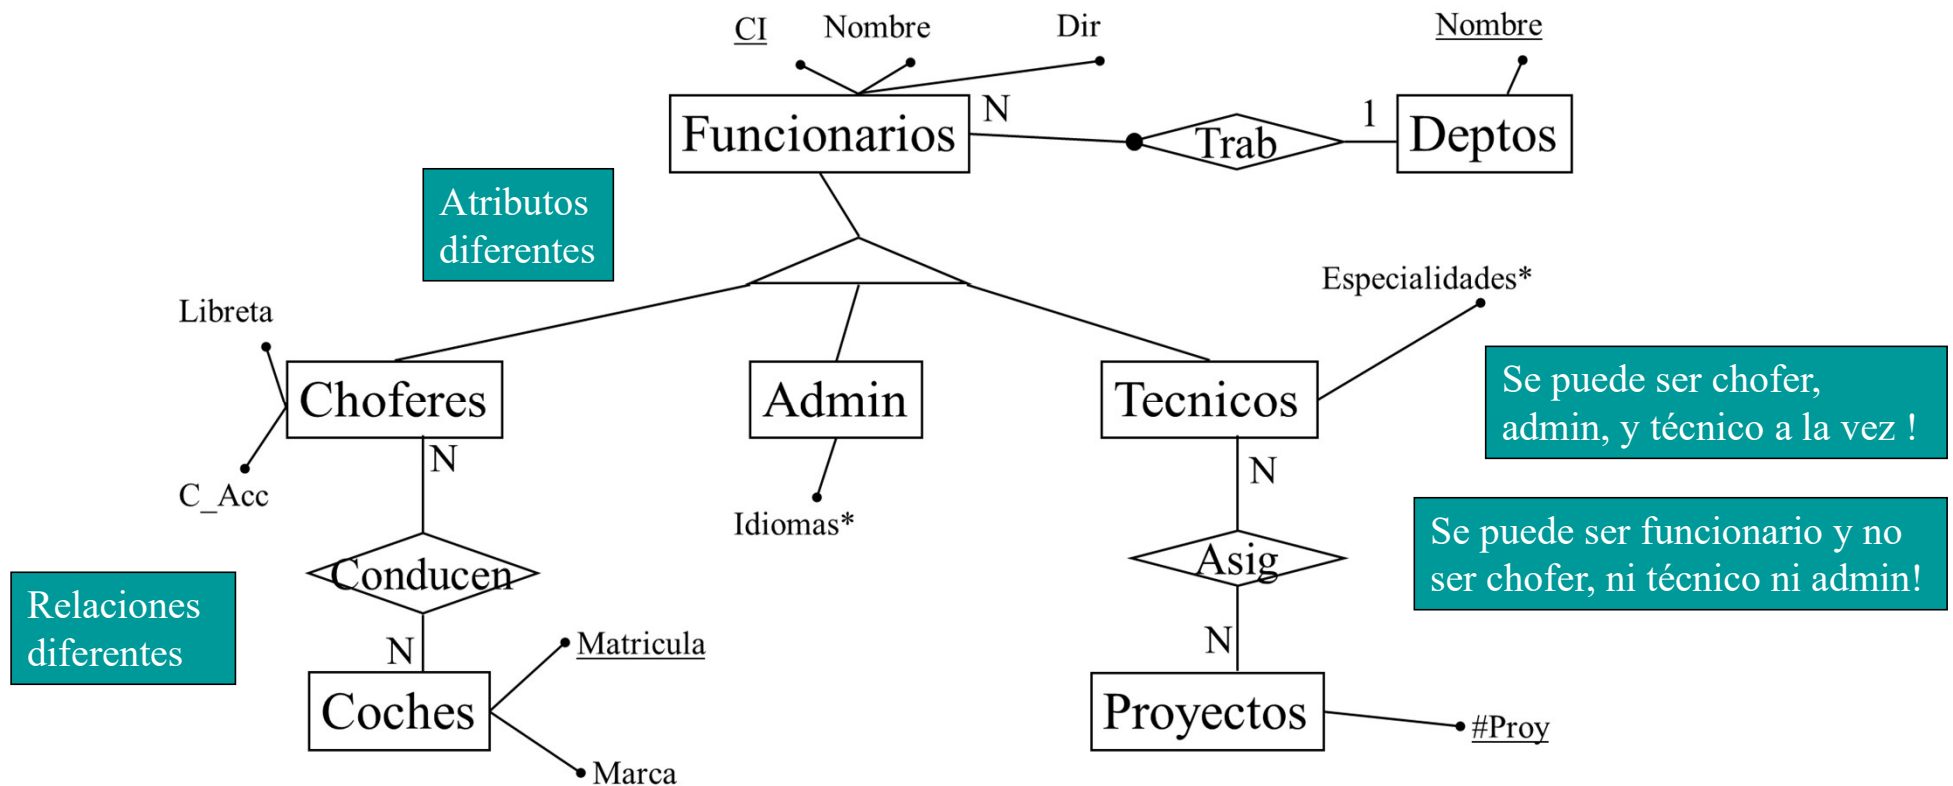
CI
Nombre
Dir
Nombre
Funcionarios
N
Trab
1
Deptos

Atributos diferentes

Especialidades*
Libreta
Choferes
Admin
Tecnicos

Se puede ser chofer, admin, y técnico a la vez !

N
N
C_Acc
Idiomas*

Se puede ser funcionario y no ser chofer, ni técnico ni admin!

Conducen
Asig

Relaciones diferentes

N
Matricula
N
Coches
Proyectos
#Proy
Marca